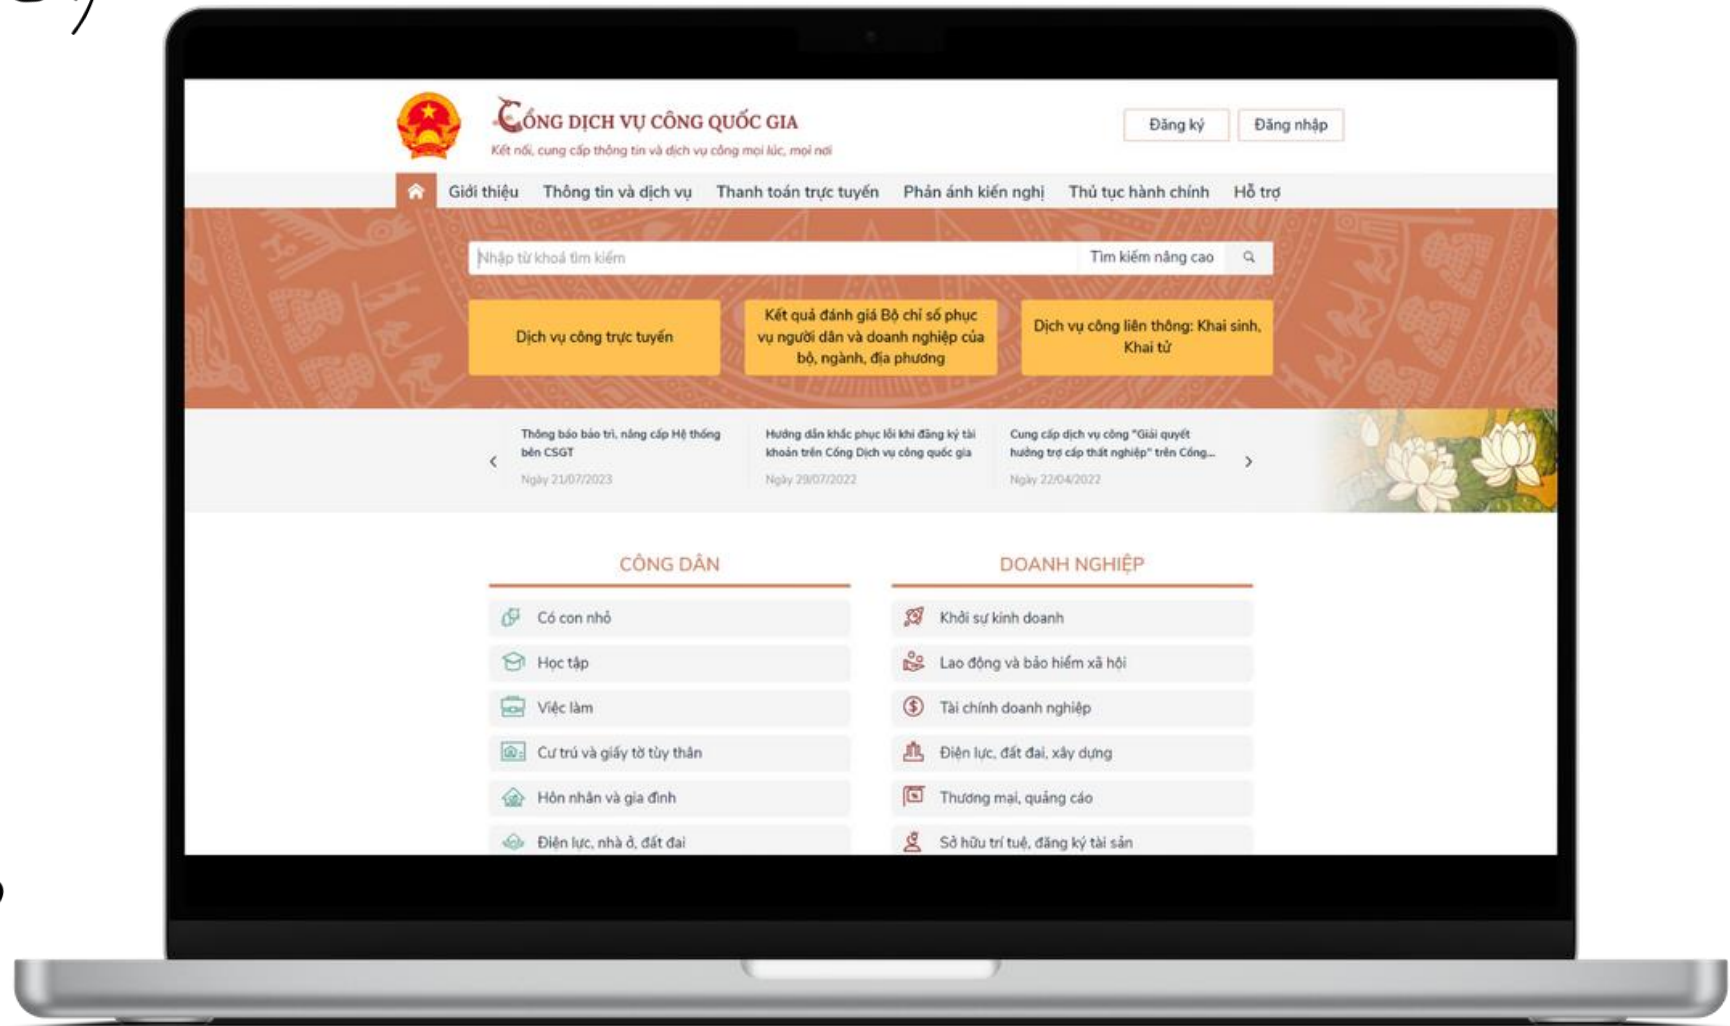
CỔNG DỊCH VỤ CÔNG QUỐC GIA
Kết nối, cung cấp thông tin và dịch vụ công mọi lúc, mọi nơi

Đăng ký
Đăng nhập

Giới thiệu
Thông tin và dịch vụ
Thanh toán trực tuyến
Phản ánh kiến nghị
Thủ tục hành chính
Hỗ trợ

Nhập từ khoá tìm kiếm
Tìm kiếm nâng cao

Dịch vụ công trực tuyến
Kết quả đánh giá Bộ chỉ số phục vụ người dân và doanh nghiệp của bộ, ngành, địa phương
Dịch vụ công liên thông: Khai sinh, Khai tử

Thông báo bảo trì, nâng cấp Hệ thống bên CSGT
Ngày 21/07/2023
Hướng dẫn khắc phục lỗi khi đăng ký tài khoản trên Cổng Dịch vụ công quốc gia
Ngày 29/07/2022
Cung cấp dịch vụ công "Giải quyết hưởng trợ cấp thất nghiệp" trên Cổng...
Ngày 22/04/2022

CÔNG DÂN
Có con nhỏ
Học tập
Việc làm
Cư trú và giấy tờ tùy thân
Hôn nhân và gia đình
Điện lực, nhà ở, đất đai

DOANH NGHIỆP
Khởi sự kinh doanh
Lao động và bảo hiểm xã hội
Tài chính doanh nghiệp
Điện lực, đất đai, xây dựng
Thương mại, quảng cáo
Sở hữu trí tuệ, đăng ký tài sản